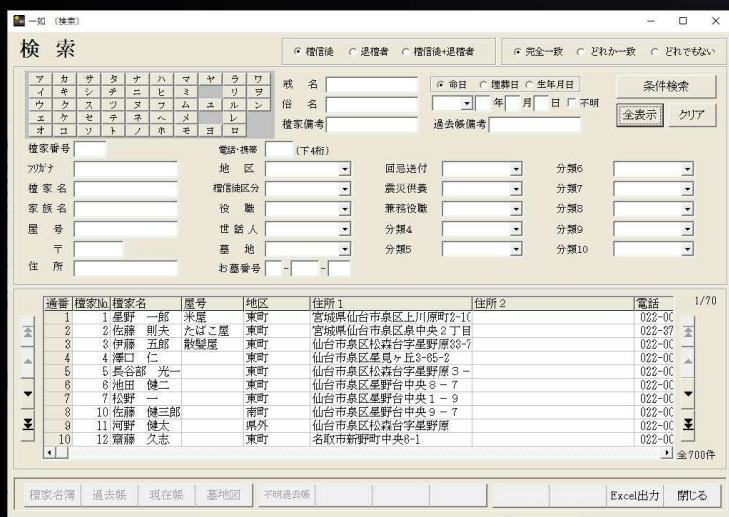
一如 (検索)

検索

檀信徒 退檀者 檀信徒+退檀者

完全一致 どれか一致 どれでもない

| ア | カ | サ | タ | ナ | ハ | マ | ヤ | ラ | ワ |
|---|---|---|---|---|---|---|---|---|---|
| イ | キ | シ | チ | ニ | ヒ | ミ | | リ | ヲ |
| ウ | ク | ス | ツ | ヌ | フ | ム | ユ | ル | ン |
| エ | ケ | セ | テ | ネ | ヘ | メ | | レ | |
| オ | コ | ソ | ト | ノ | ホ | モ | ヨ | ロ | |

戒名

俗名

檀家備考

命日 埋葬日 生年月日

年 月 日 不明

過去帳備考

条件検索

全表示 クリア

檀家番号

電話・携帯 (下4桁)

フリガナ

地区

回忌送付

分類6

檀家名

檀信徒区分

震災供養

分類7

家族名

役職

兼務役職

分類8

屋号

世話人

分類4

分類9

〒

墓地

分類5

分類10

住所

お墓番号 - -

| 通番 | 檀家No. | 檀家名 | 屋号 | 地区 | 住所1 | 住所2 | 電話 |
|---|---|---|---|---|---|---|---|
| 1 | 1 | 星野 一郎 | 米屋 | 東町 | 宮城県仙台市泉区上川原町2-1( | | 022-0( |
| 2 | 2 | 佐藤 則夫 | たばこ屋 | 東町 | 宮城県仙台市泉区泉中央2丁目 | | 022-37 |
| 3 | 3 | 伊藤 五郎 | 散髪屋 | 東町 | 仙台市泉区松森台字星野原33-7 | | 022-0( |
| 4 | 4 | 澤口 仁 | | 東町 | 仙台市泉区星見ヶ丘3-65-2 | | 022-0( |
| 5 | 5 | 長谷部 光一 | | 東町 | 仙台市泉区松森台字星野原3- | | 022-0( |
| 6 | 6 | 池田 健二 | | 東町 | 仙台市泉区星野台中央6-7 | | 022-0( |
| 7 | 7 | 松野 一 | | 東町 | 仙台市泉区星野台中央1-9 | | 022-0( |
| 8 | 10 | 佐藤 健三郎 | | 南町 | 仙台市泉区星野台中央9-7 | | 022-0( |
| 9 | 11 | 河野 健太 | | 県外 | 仙台市泉区松森台字星野原 | | 022-0( |
| 10 | 12 | 齋藤 久志 | | 東町 | 名取市新野町中央6-1 | | 022-0( |

1/70

全700件

檀家名簿 過去帳 現在帳 墓地図 不明過去帳

Excel出力 閉じる